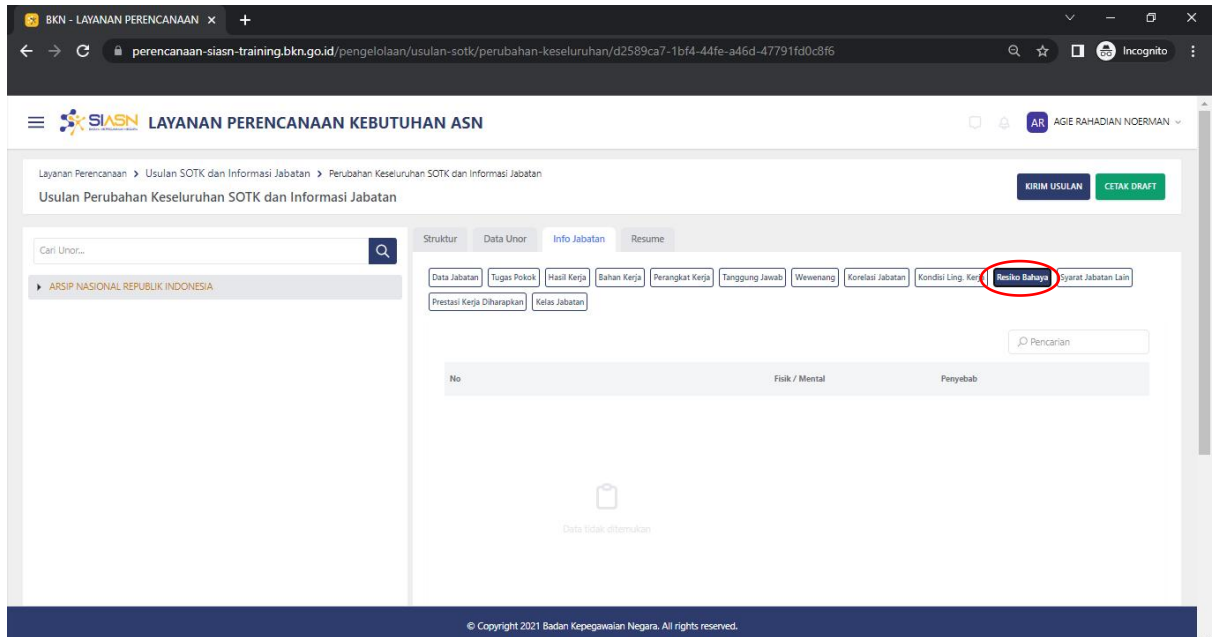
BKN - LAYANAN PERENCANAAN ×

perencanaan-siasn-training.bkn.go.id/pengelolaan/usulan-sotk/perubahan-keseluruhan/d2589ca7-1bf4-44fe-a46d-47791fd0c8f6

Incognito

SIASN LAYANAN PERENCANAAN KEBUTUHAN ASN

AR AGIE RAHADIAN NOERMAN

Layanan Perencanaan > Usulan SOTK dan Informasi Jabatan > Perubahan Keseluruhan SOTK dan Informasi Jabatan

Usulan Perubahan Keseluruhan SOTK dan Informasi Jabatan

KIRIM USULAN CETAK DRAFT

Cari Unor...

ARSIP NASIONAL REPUBLIK INDONESIA

Struktur Data Unor Info Jabatan Resume

Data Jabatan Tugas Pokok Hasil Kerja Bahan Kerja Perangkat Kerja Tanggung Jawab Wewenang Korelasi Jabatan Kondisi Ling. Kerja Resiko Bahaya Syarat Jabatan Lain Prestasi Kerja Diharapkan Kelas Jabatan

Pencarian

| No | Fisik / Mental | Penyebab |
|---|---|---|

Data tidak ditemukan

© Copyright 2021 Badan Kepegawaian Negara. All rights reserved.